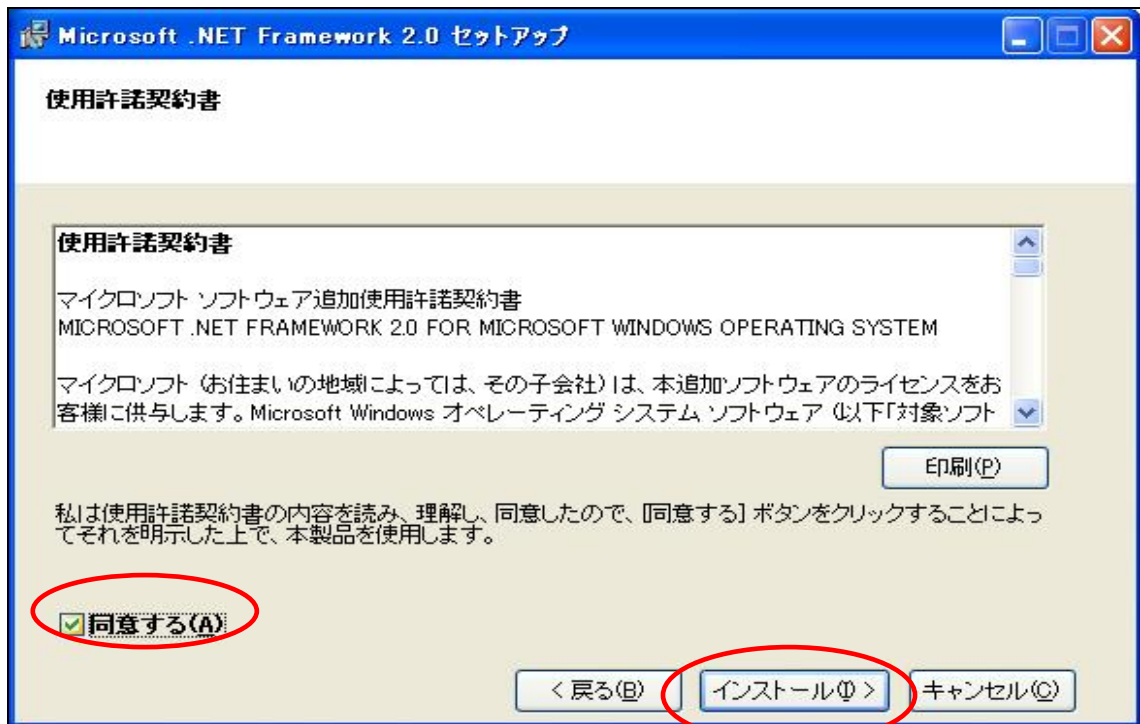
Microsoft .NET Framework 2.0 セットアップ

使用許諾契約書

使用許諾契約書

マイクロソフト ソフトウェア追加使用許諾契約書
MICROSOFT .NET FRAMEWORK 2.0 FOR MICROSOFT WINDOWS OPERATING SYSTEM

マイクロソフト (お住まいの地域によっては、その子会社) は、本追加ソフトウェアのライセンスをお客様に供与します。Microsoft Windows オペレーティング システム ソフトウェア (以下「対象ソフト

印刷(P)

私は使用許諾契約書の内容を読み、理解し、同意したので、[同意する] ボタンをクリックすることによってそれを明示した上で、本製品を使用します。

同意する(A)

< 戻る(B)　インストール(I) >　キャンセル(C)